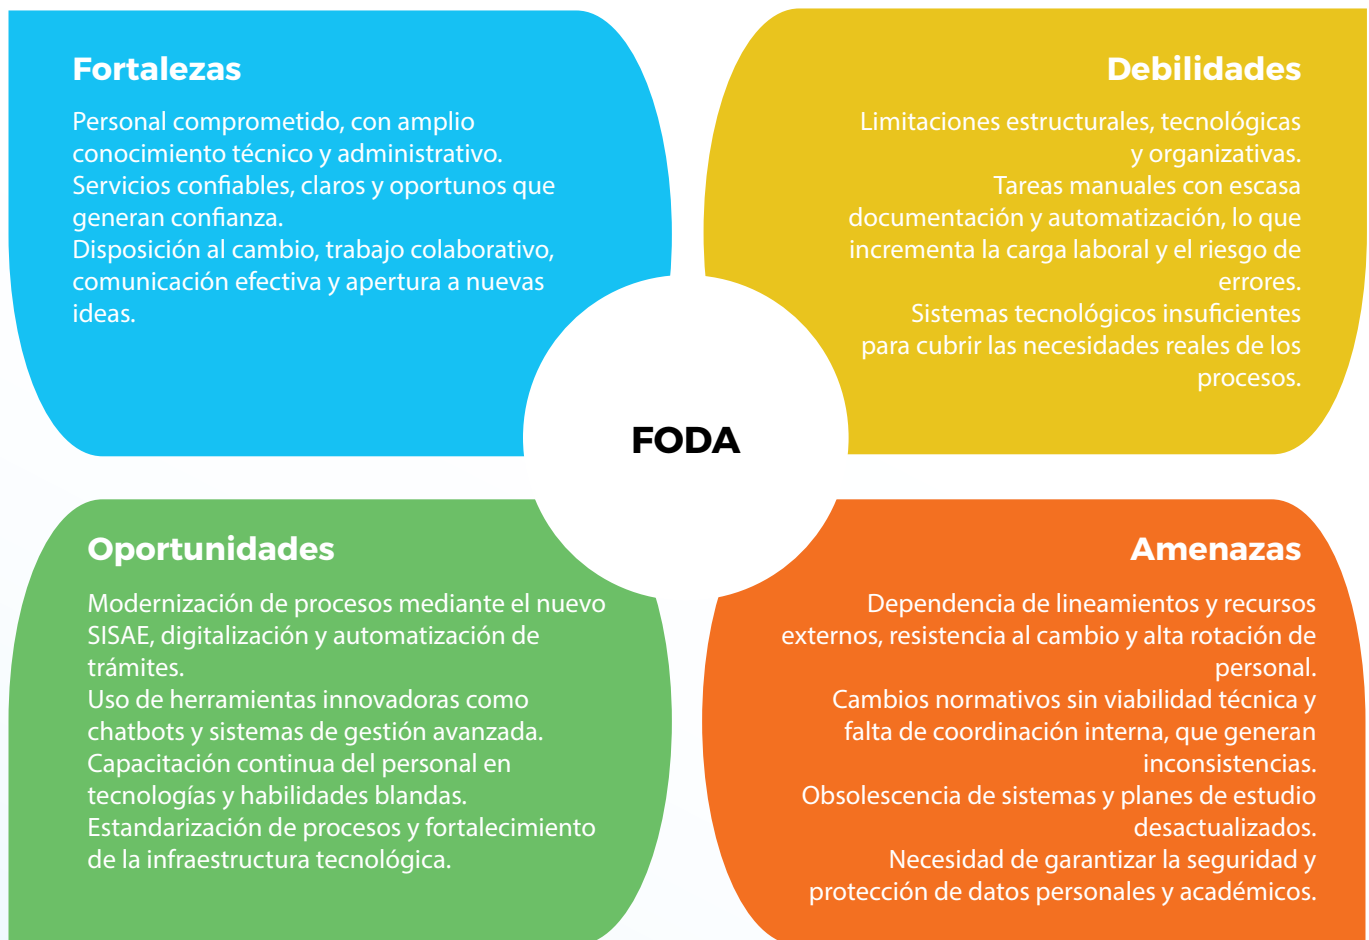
Fortalezas

Personal comprometido, con amplio conocimiento técnico y administrativo.
Servicios confiables, claros y oportunos que generan confianza.
Disposición al cambio, trabajo colaborativo, comunicación efectiva y apertura a nuevas ideas.

Debilidades

Limitaciones estructurales, tecnológicas y organizativas.
Tareas manuales con escasa documentación y automatización, lo que incrementa la carga laboral y el riesgo de errores.
Sistemas tecnológicos insuficientes para cubrir las necesidades reales de los procesos.

FODA

Oportunidades

Modernización de procesos mediante el nuevo SISAE, digitalización y automatización de trámites.
Uso de herramientas innovadoras como chatbots y sistemas de gestión avanzada.
Capacitación continua del personal en tecnologías y habilidades blandas.
Estandarización de procesos y fortalecimiento de la infraestructura tecnológica.

Amenazas

Dependencia de lineamientos y recursos externos, resistencia al cambio y alta rotación de personal.
Cambios normativos sin viabilidad técnica y falta de coordinación interna, que generan inconsistencias.
Obsolescencia de sistemas y planes de estudio desactualizados.
Necesidad de garantizar la seguridad y protección de datos personales y académicos.